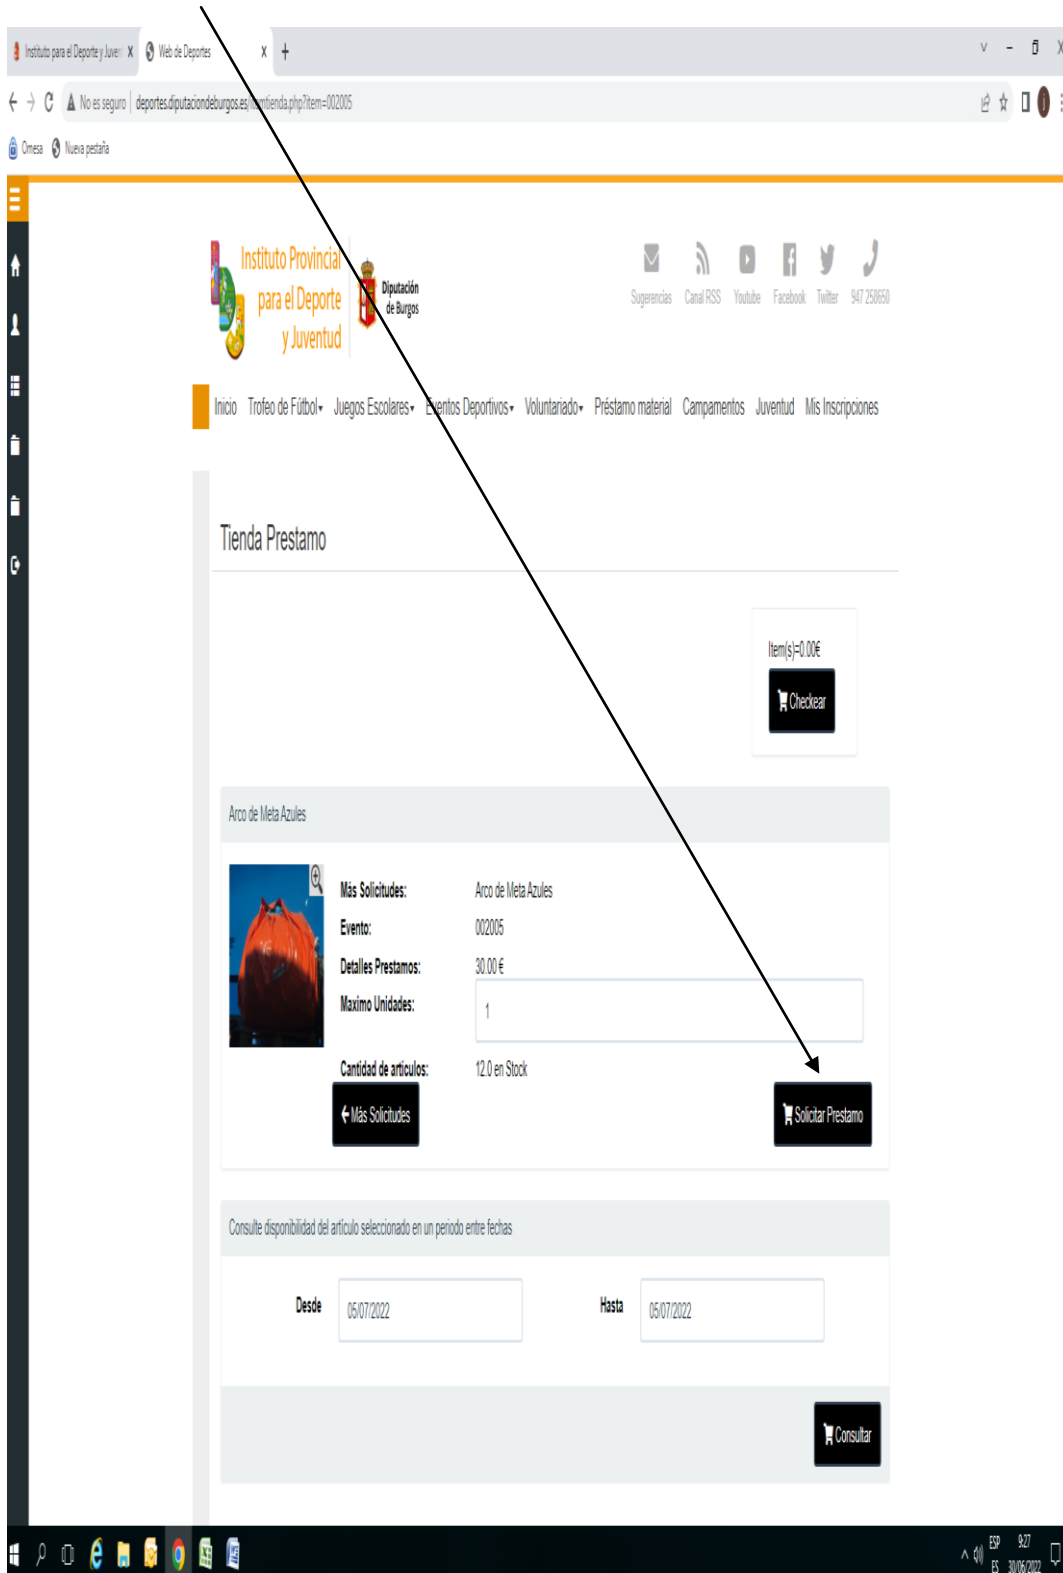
Instituto para el Deporte y Juve X Web de Deportes X +

No es seguro | deportes.diputaciondeburgos.es/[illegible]tienda.php?item=002005

Omesa Nueva pestaña

Instituto Provincial para el Deporte y Juventud

Diputación de Burgos

Sugerencias Canal RSS Youtube Facebook Twitter 947 258650

Inicio Trofeo de Fútbol Juegos Escolares Eventos Deportivos Voluntariado Préstamo material Campamentos Juventud Mis Inscripciones

Tienda Prestamo

Item(s)=0.00€

Checkear

Arco de Meta Azules

Más Solicitudes: Arco de Meta Azules

Evento: 002005

Detalles Prestamos: 30.00 €

Maximo Unidades: 1

Cantidad de articulos: 12.0 en Stock

Más Solicitudes

Solicitar Prestamo

Consulte disponibilidad del articulo seleccionado en un periodo entre fechas

Desde 05/07/2022

Hasta 05/07/2022

Consultar

ESP ES 9:27 30/06/2022